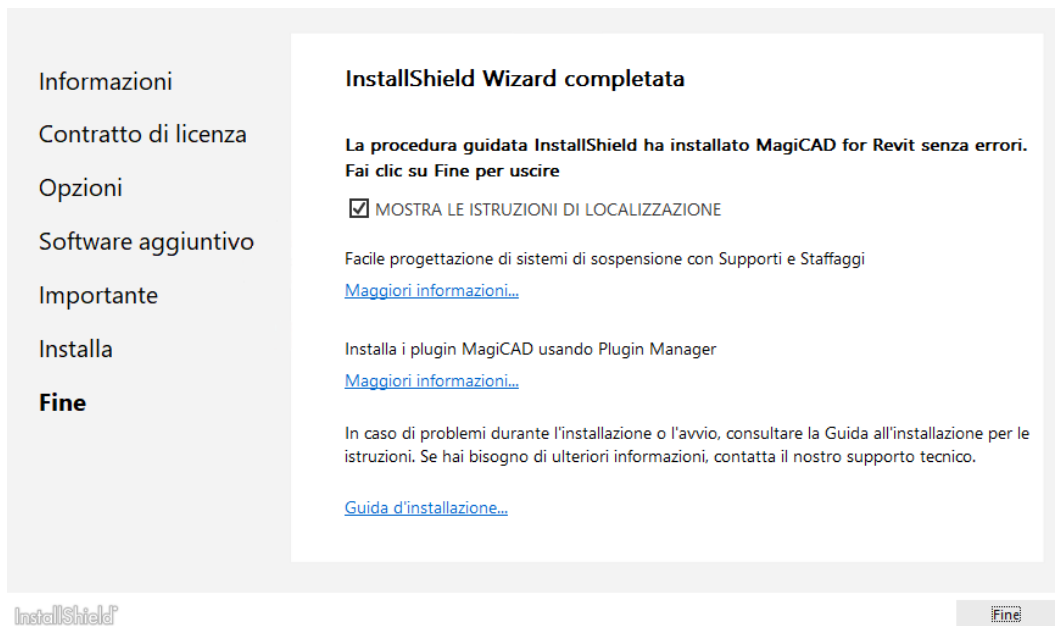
Informazioni

Contratto di licenza

Opzioni

Software aggiuntivo

Importante

Installa

Fine

InstallShield Wizard completata

La procedura guidata InstallShield ha installato MagiCAD for Revit senza errori. Fai clic su Fine per uscire

☑ MOSTRA LE ISTRUZIONI DI LOCALIZZAZIONE

Facile progettazione di sistemi di sospensione con Supporti e Staffaggi

Maggiori informazioni...

Installa i plugin MagiCAD usando Plugin Manager

Maggiori informazioni...

In caso di problemi durante l'installazione o l'avvio, consultare la Guida all'installazione per le istruzioni. Se hai bisogno di ulteriori informazioni, contatta il nostro supporto tecnico.

Guida d'installazione...

InstallShield

Fine